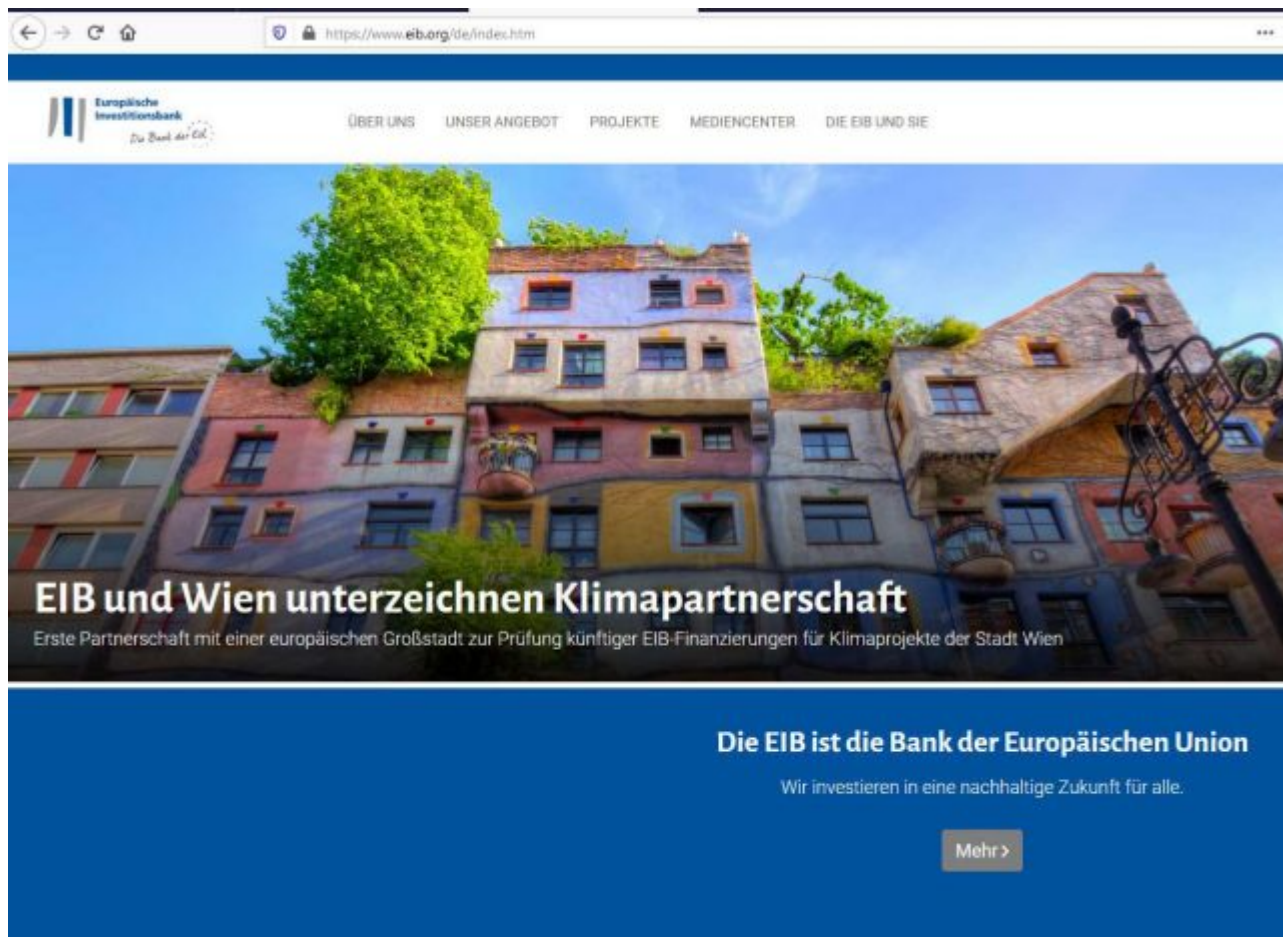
https://www.eib.org/de/index.htm

Europäische Investitionsbank
Die Bank der EU

ÜBER UNS UNSER ANGEBOT PROJEKTE MEDIENCENTER DIE EIB UND SIE

EIB und Wien unterzeichnen Klimapartnerschaft
Erste Partnerschaft mit einer europäischen Großstadt zur Prüfung künftiger EIB-Finanzierungen für Klimaprojekte der Stadt Wien

Die EIB ist die Bank der Europäischen Union
Wir investieren in eine nachhaltige Zukunft für alle.
Mehr >